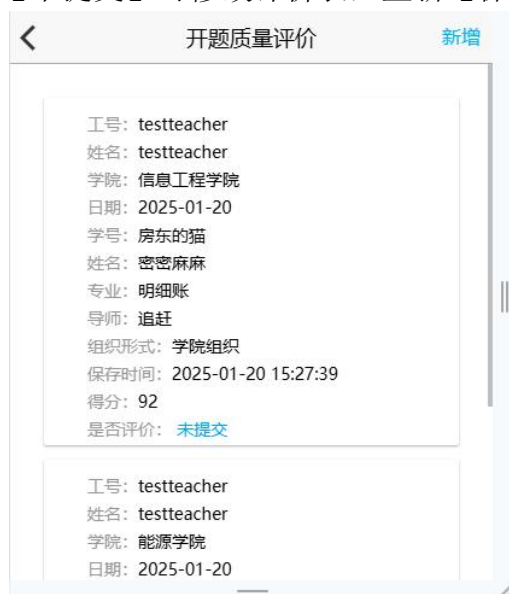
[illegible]

<

开题质量评价

新增

工号: testteacher
姓名: testteacher
学院: 信息工程学院
日期: 2025-01-20
学号: 房东的猫
姓名: 密密麻麻
专业: 明细账
导师: 追赶
组织形式: 学院组织
保存时间: 2025-01-20 15:27:39
得分: 92
是否评价: 未提交

工号: testteacher
姓名: testteacher
学院: 能源学院
日期: 2025-01-20